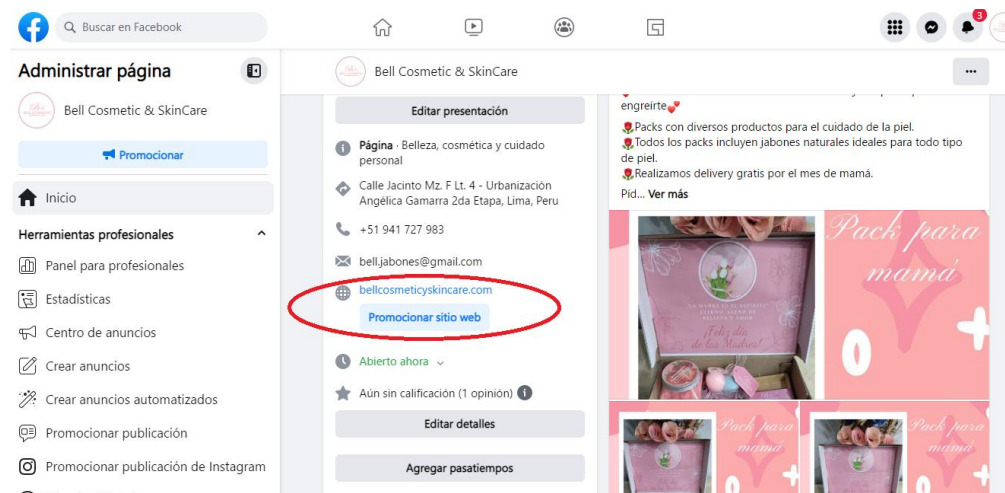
Buscar en Facebook

3

Administrar página

Bell Cosmetic & SkinCare

Promocionar

Inicio

Herramientas profesionales

Panel para profesionales

Estadísticas

Centro de anuncios

Crear anuncios

Crear anuncios automatizados

Promocionar publicación

Promocionar publicación de Instagram

Bell Cosmetic & SkinCare

...

Editar presentación

Página · Belleza, cosmética y cuidado personal

Calle Jacinto Mz. F Lt. 4 - Urbanización Angélica Gamarra 2da Etapa, Lima, Peru

+51 941 727 983

bell.jabones@gmail.com

bellcosmeticyskincare.com

Promocionar sitio web

Abierto ahora

Aún sin calificación (1 opinión)

Editar detalles

Agregar pasatiempos

engreirte

Packs con diversos productos para el cuidado de la piel.

Todos los packs incluyen jabones naturales ideales para todo tipo de piel.

Realizamos delivery gratis por el mes de mamá.

Pid... Ver más

Pack para mamá

¡Feliz día de las Madres!

Pack para mamá

Pack para mamá